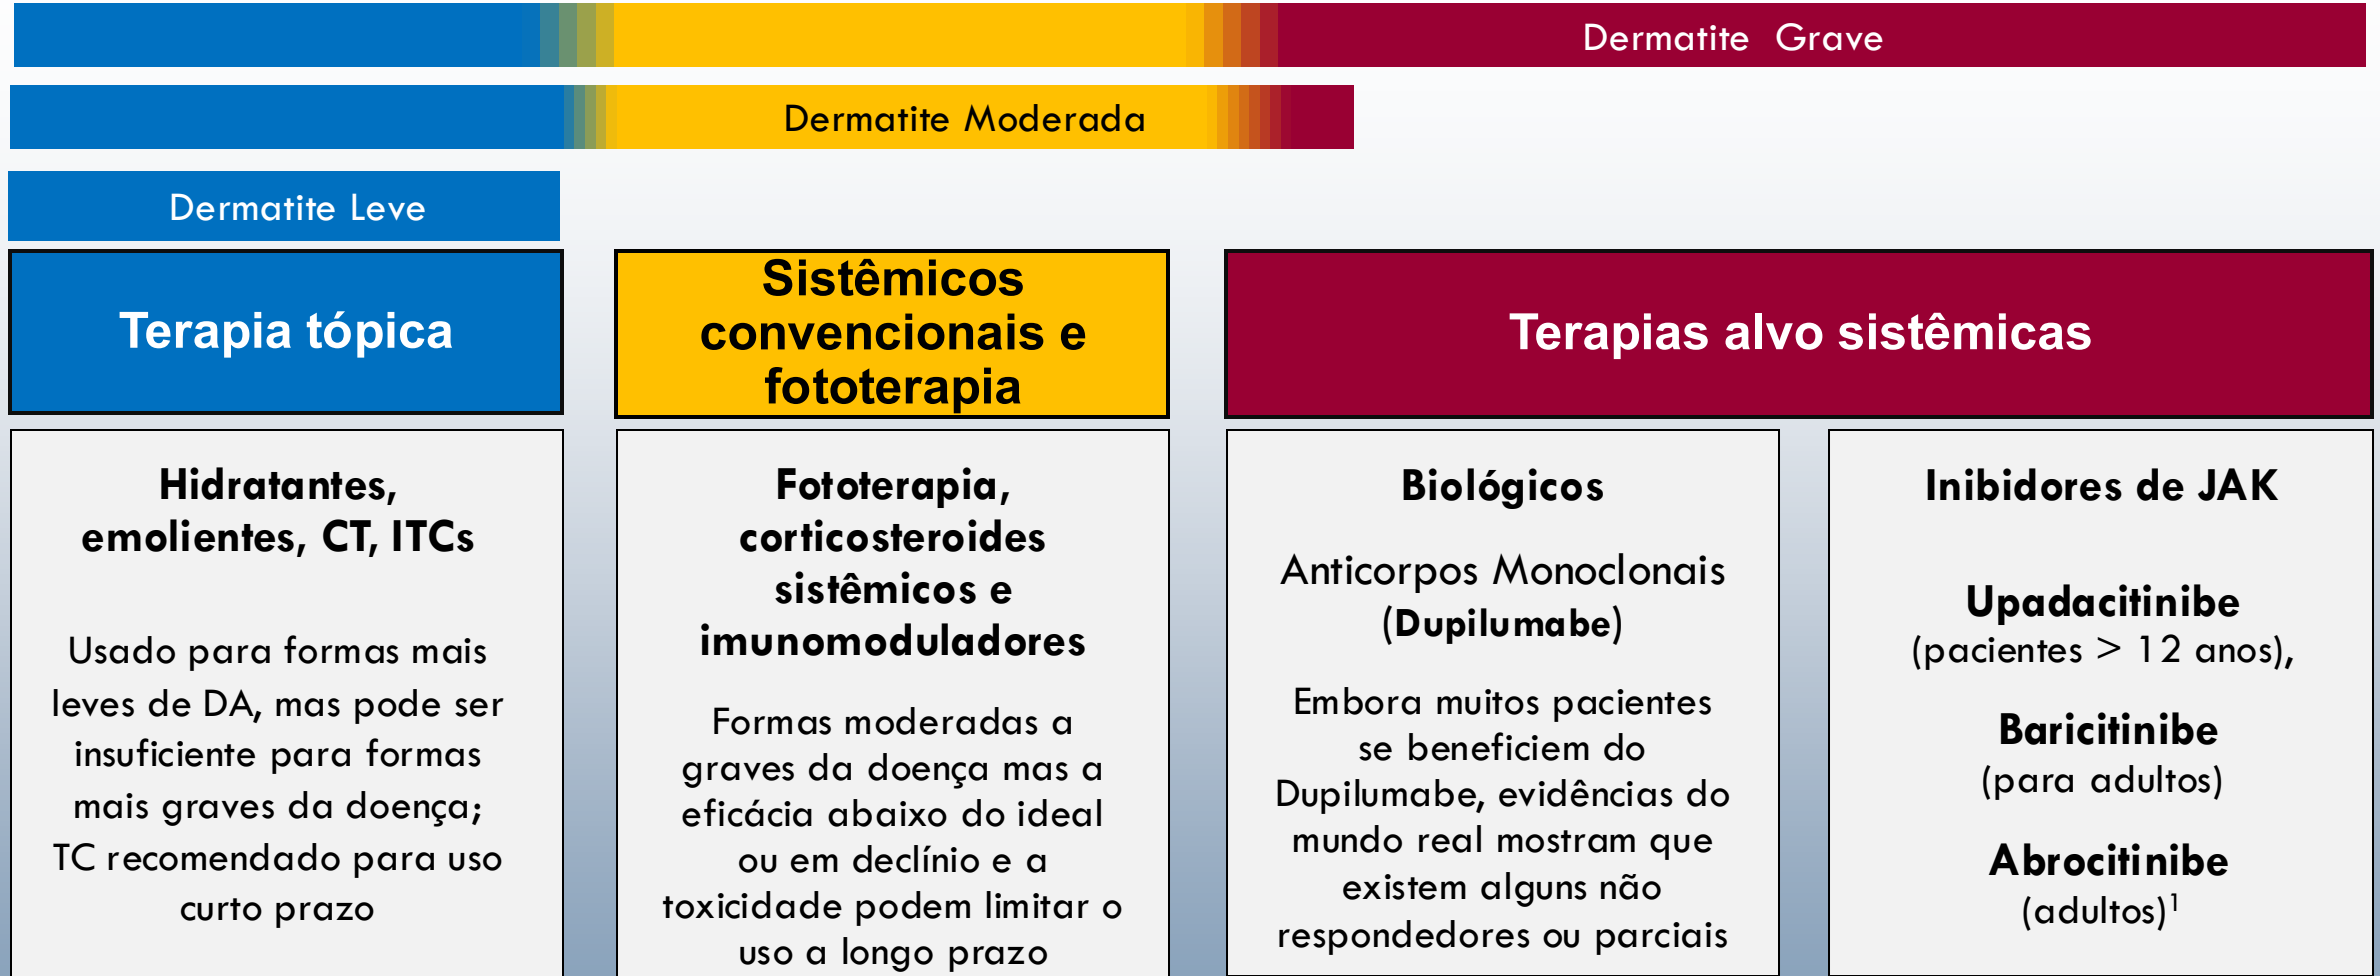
Dermatite Grave

Dermatite Moderada

Dermatite Leve

Terapia tópica

Sistêmicos convencionais e fototerapia

Terapias alvo sistêmicas

Hidratantes, emolientes, CT, ITCs

Usado para formas mais leves de DA, mas pode ser insuficiente para formas mais graves da doença; TC recomendado para uso curto prazo

Fototerapia, corticosteroides sistêmicos e imunomoduladores

Formas moderadas a graves da doença mas a eficácia abaixo do ideal ou em declínio e a toxicidade podem limitar o uso a longo prazo

Biológicos

Anticorpos Monoclonais (Dupilumabe)

Embora muitos pacientes se beneficiem do Dupilumabe, evidências do mundo real mostram que existem alguns não respondedores ou parciais

Inibidores de JAK

Upadacitinibe (pacientes > 12 anos),

Baricitinibe (para adultos)

Abrocitinibe (adultos)$^1$